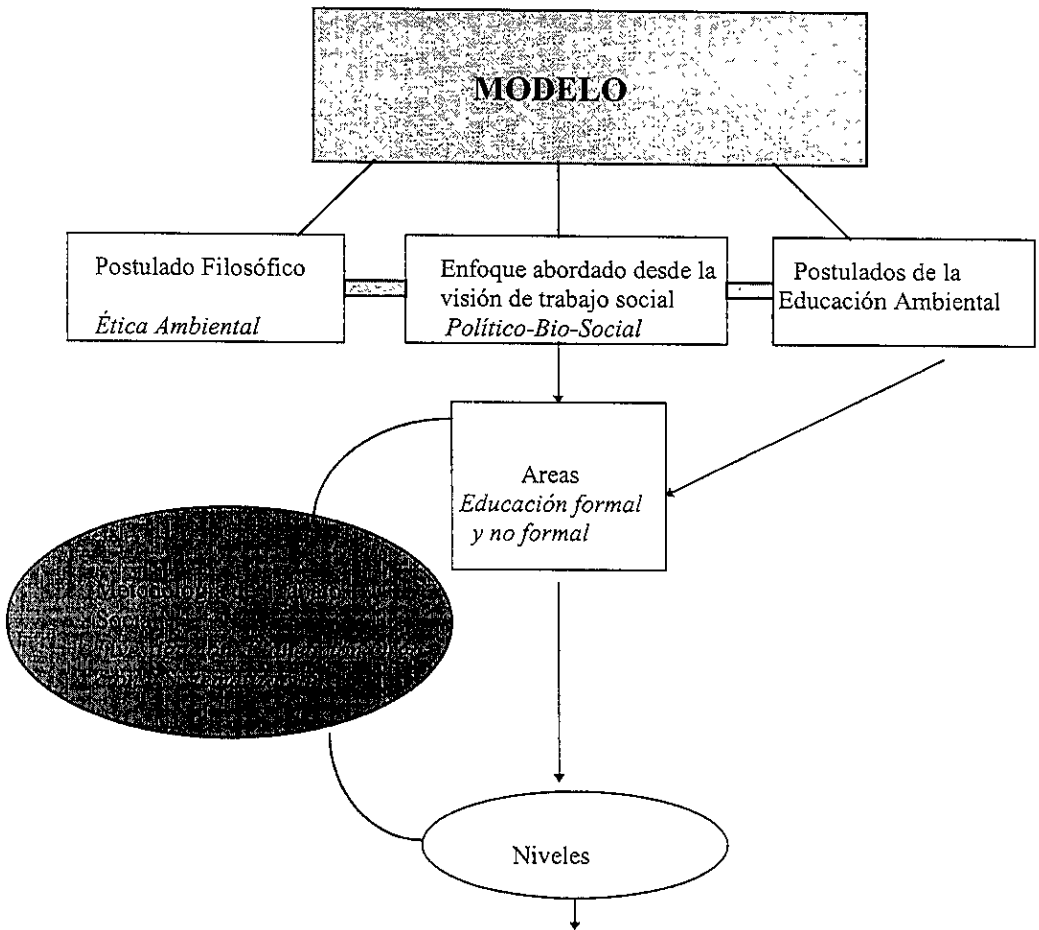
MODELO

Postulado Filosófico

Ética Ambiental

Enfoque abordado desde la visión de trabajo social
Político-Bio-Social

Postulados de la Educación Ambiental

Areas
Educación formal y no formal

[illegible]

Niveles